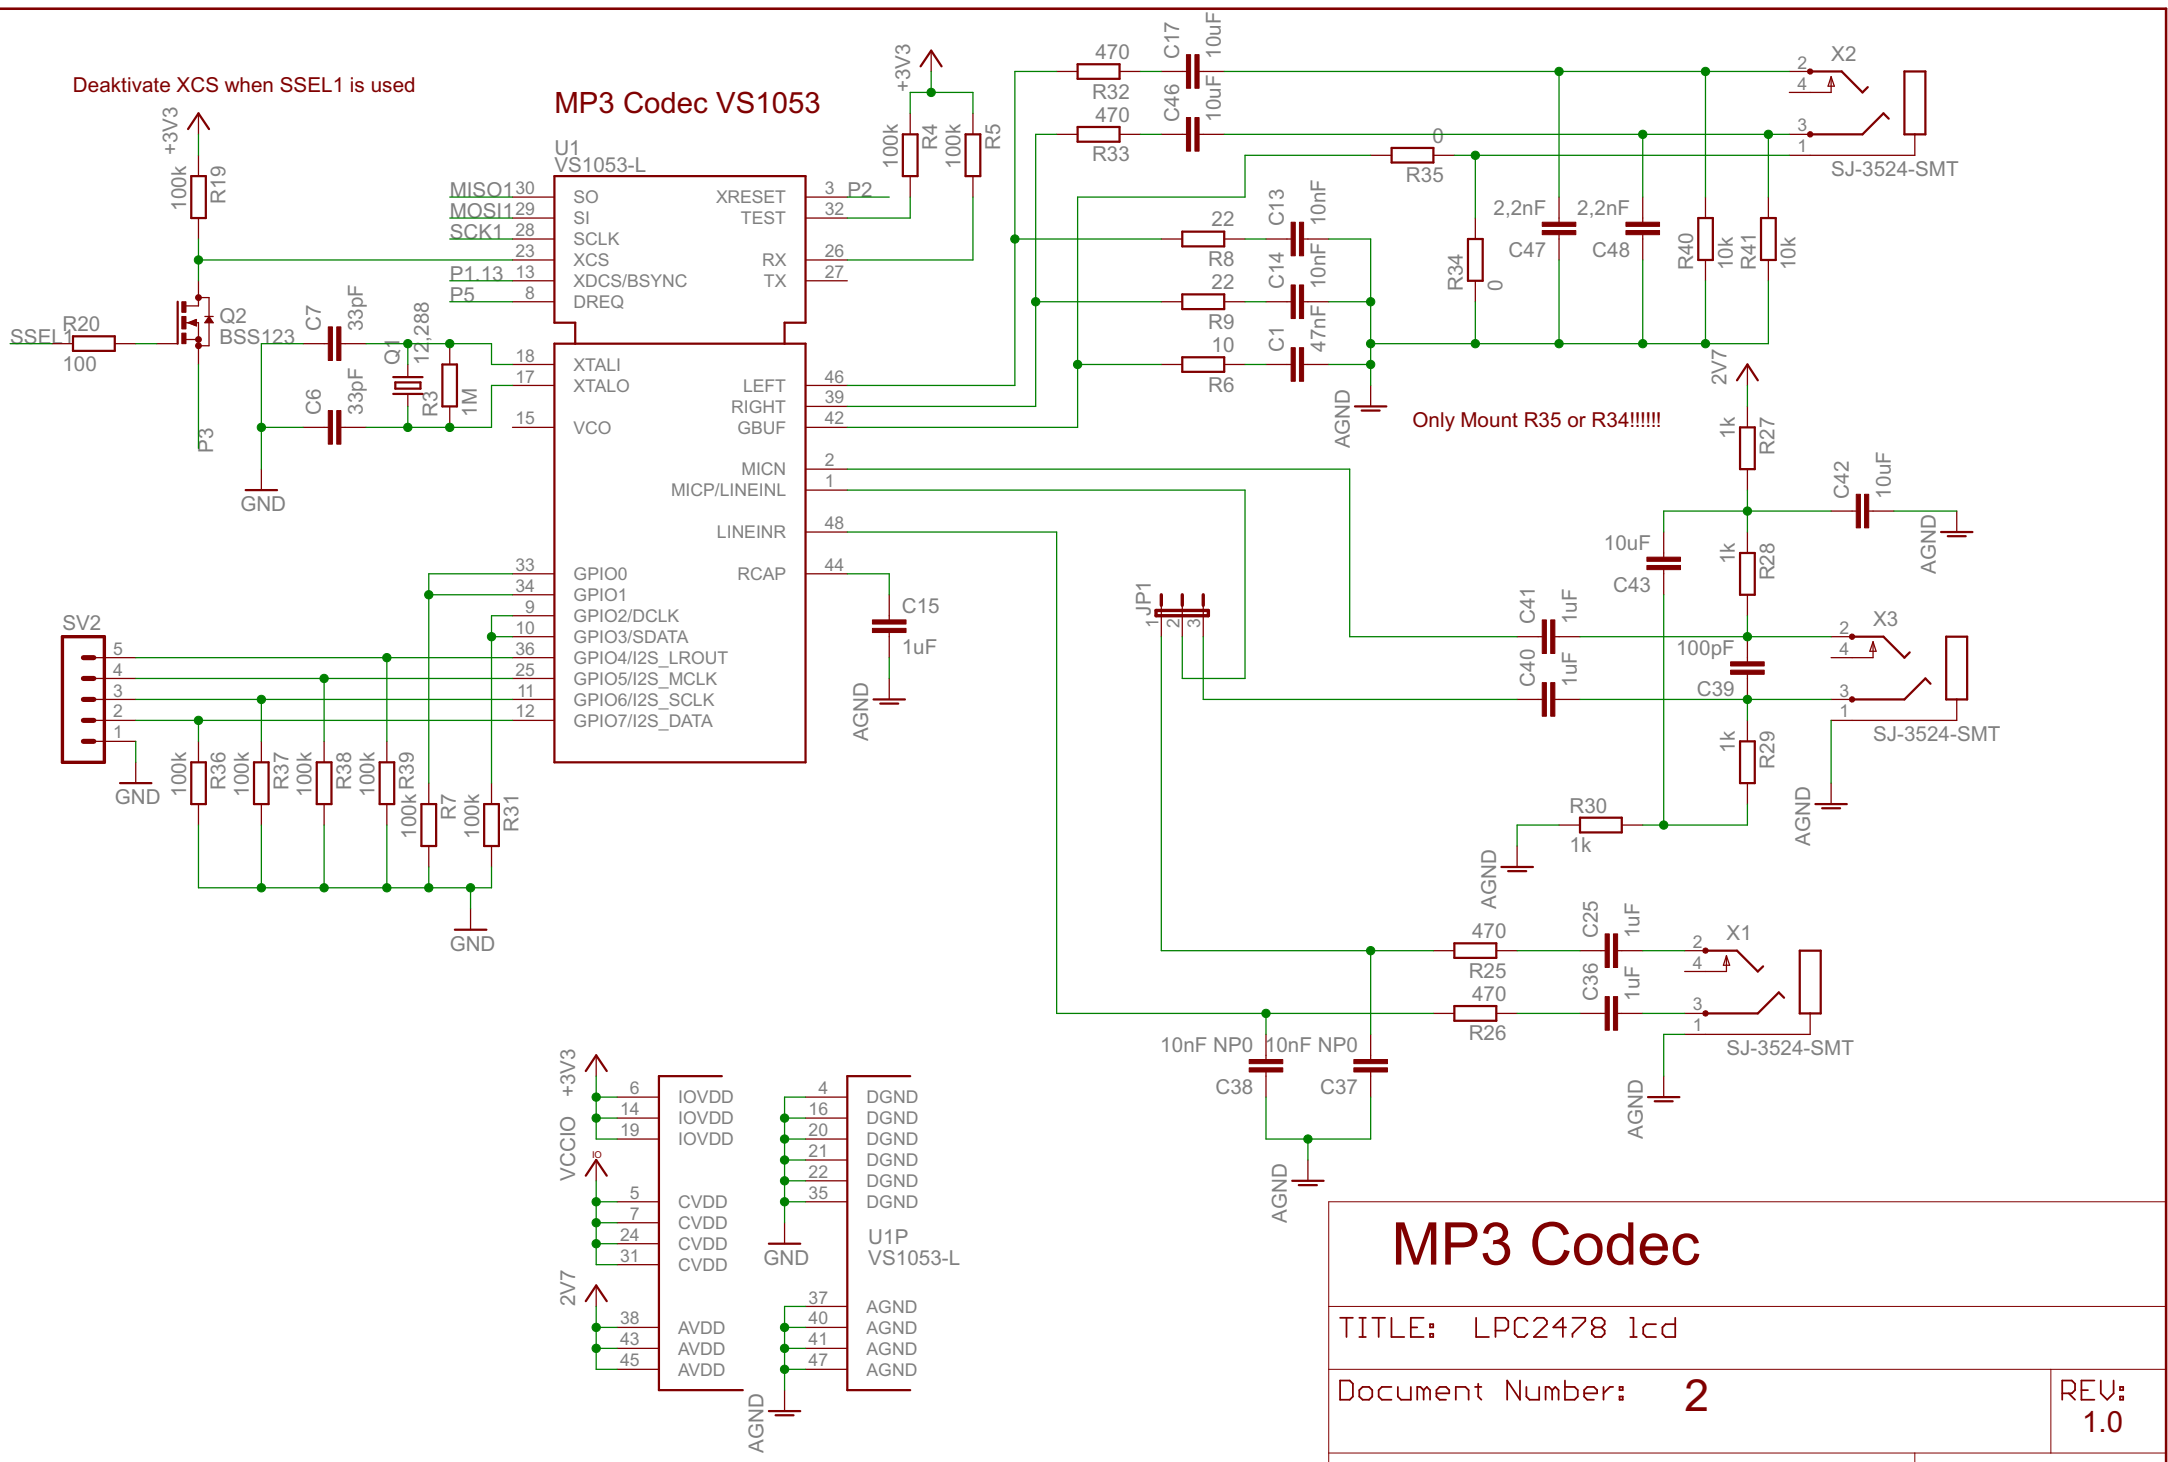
Deaktivate XCS when SSEL1 is used

MP3 Codec VS1053

U1
VS1053-L

+3V3
100k R19
MISO1 30 SO
MOSI1 29 SI
SCK1 28 SCLK
23 XCS
P1.13 13 XDCS/BSYNC
P5 8 DREQ
XRESET 3 P2
TEST 32
RX 26
TX 27
+3V3
100k R4
100k R5

SSEL1 R20 100
Q2 BSS123
P3
C7 33pF
Q1 12,288
C6 33pF
R3 1M
GND
18 XTALI
17 XTALO
15 VCO
LEFT 46
RIGHT 39
GBUF 42
MICN 2
MICP/LINEINL 1
LINEINR 48
RCAP 44
C15 1uF
AGND

33 GPIO0
34 GPIO1
9 GPIO2/DCLK
10 GPIO3/SDATA
36 GPIO4/I2S_LROUT
25 GPIO5/I2S_MCLK
11 GPIO6/I2S_SCLK
12 GPIO7/I2S_DATA

SV2
5
4
3
2
1
GND
100k R36
100k R37
100k R38
100k R39
100k R7
100k R31
GND

470 R32
C17 10uF
470 R33
C46 10uF
X2
2
4
3
1
SJ-3524-SMT
0 R35
22 R8
C13 10nF
22 R9
C14 10nF
10 R6
C1 47nF
AGND
R34 0
2,2nF C47
2,2nF C48
R40 10k
R41 10k
2V7
Only Mount R35 or R34!!!!!!

1k R27
C42 10uF
AGND
10uF C43
1k R28
JP1
1 2 3
C41 1uF
X3
2
4
100pF
C40 1uF
C39
3
1
SJ-3524-SMT
1k R29
AGND
R30 1k
AGND

470 R25
C25 1uF
X1
2
4
470 R26
C36 1uF
3
1
SJ-3524-SMT
AGND
10nF NP0 C38
10nF NP0 C37
AGND

+3V3
VCCIO
6 IOVDD
14 IOVDD
19 IOVDD
5 CVDD
7 CVDD
24 CVDD
31 CVDD
2V7
38 AVDD
43 AVDD
45 AVDD
AGND
4 DGND
16 DGND
20 DGND
21 DGND
22 DGND
35 DGND
GND
U1P
VS1053-L
37 AGND
40 AGND
41 AGND
47 AGND

MP3 Codec
TITLE: LPC2478 lcd
Document Number: 2
REV: 1.0